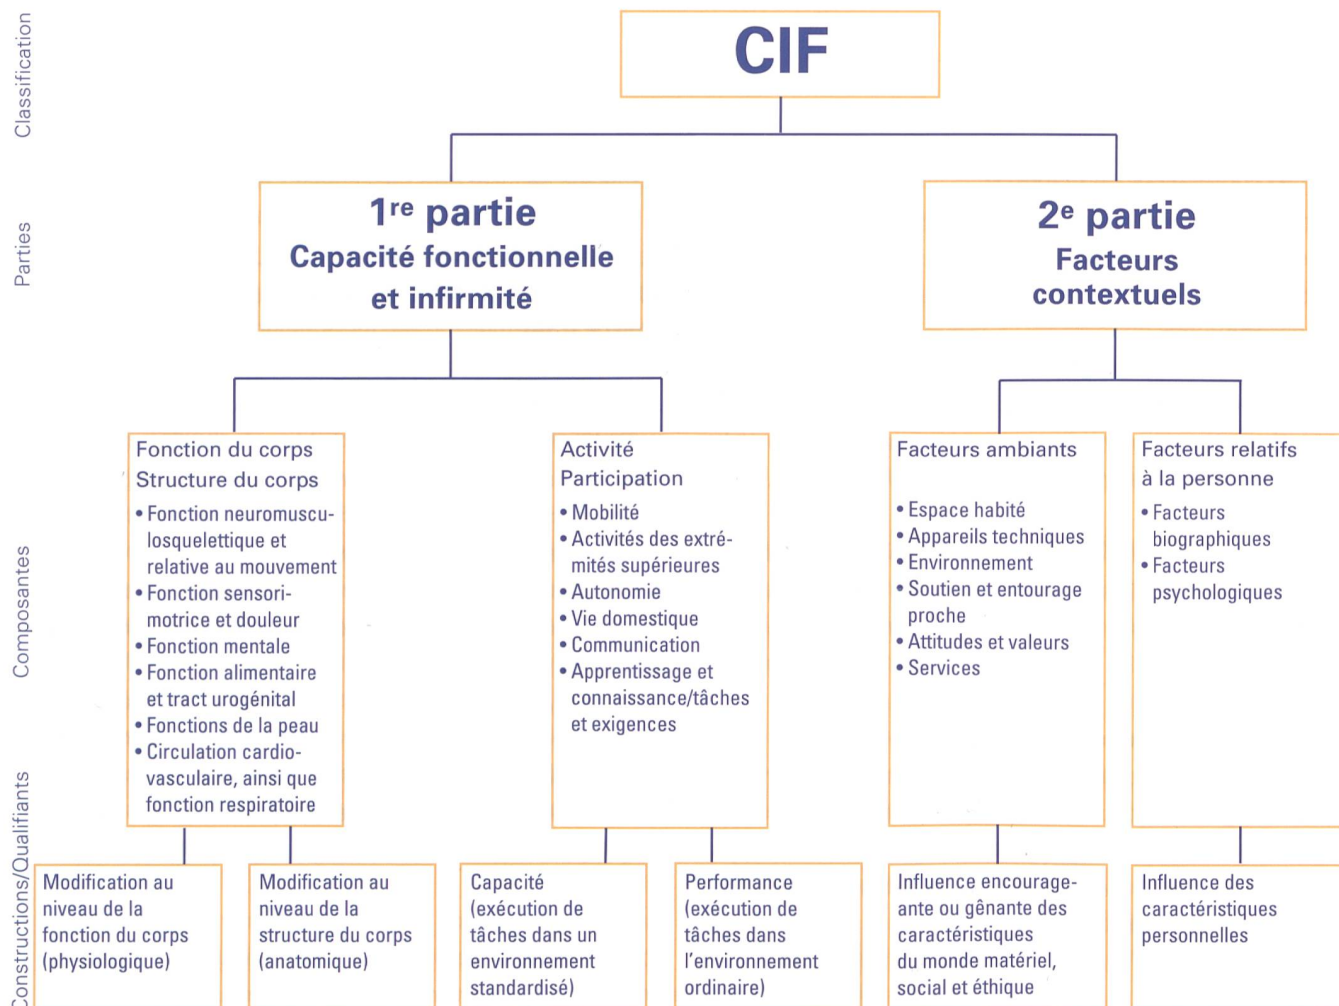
Classification

Parties

Composantes

Constructions/Qualifiants

CIF

1re partie
Capacité fonctionnelle et infirmité

2e partie
Facteurs contextuels

Fonction du corps
Structure du corps
• Fonction neuromusculosquelettique et relative au mouvement
• Fonction sensorimotrice et douleur
• Fonction mentale
• Fonction alimentaire et tract urogénital
• Fonctions de la peau
• Circulation cardiovasculaire, ainsi que fonction respiratoire

Activité
Participation
• Mobilité
• Activités des extrémités supérieures
• Autonomie
• Vie domestique
• Communication
• Apprentissage et connaissance/tâches et exigences

Facteurs ambiants
• Espace habité
• Appareils techniques
• Environnement
• Soutien et entourage proche
• Attitudes et valeurs
• Services

Facteurs relatifs à la personne
• Facteurs biographiques
• Facteurs psychologiques

Modification au niveau de la fonction du corps (physiologique)

Modification au niveau de la structure du corps (anatomique)

Capacité (exécution de tâches dans un environnement standardisé)

Performance (exécution de tâches dans l'environnement ordinaire)

Influence encourageante ou gênante des caractéristiques du monde matériel, social et éthique

Influence des caractéristiques personnelles